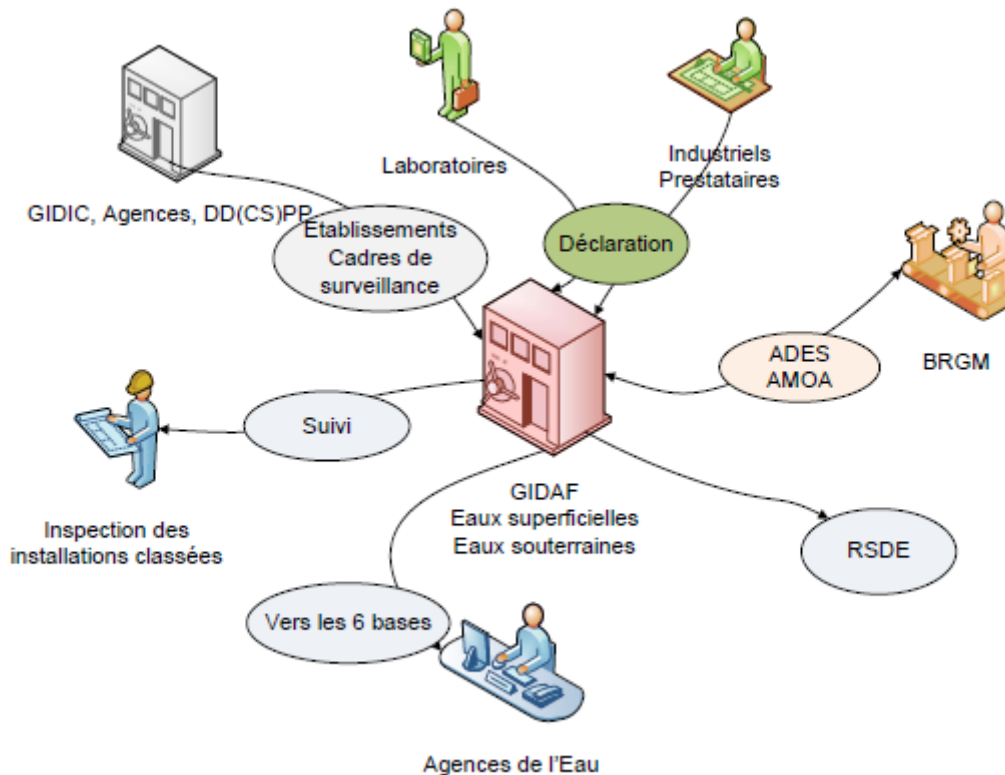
Laboratoires

Industriels
Prestataires

GIDIC, Agences, DD(CS)PP

Établissements
Cadres de
surveillance

Déclaration

BRGM

ADES
AMOA

Suivi

GIDAF
Eaux superficielles
Eaux souterraines

Inspection des
installations classées

RSDE

Vers les 6 bases

Agences de l'Eau